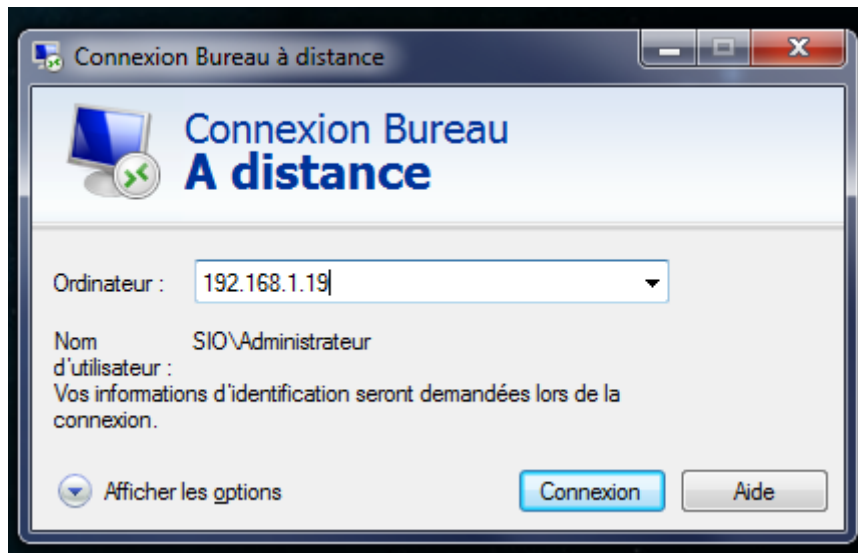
Connexion Bureau à distance

Connexion Bureau
A distance

Ordinateur : 192.168.1.19

Nom d'utilisateur : SIO\Administrateur
Vos informations d'identification seront demandées lors de la connexion.

Afficher les options

Connexion

Aide